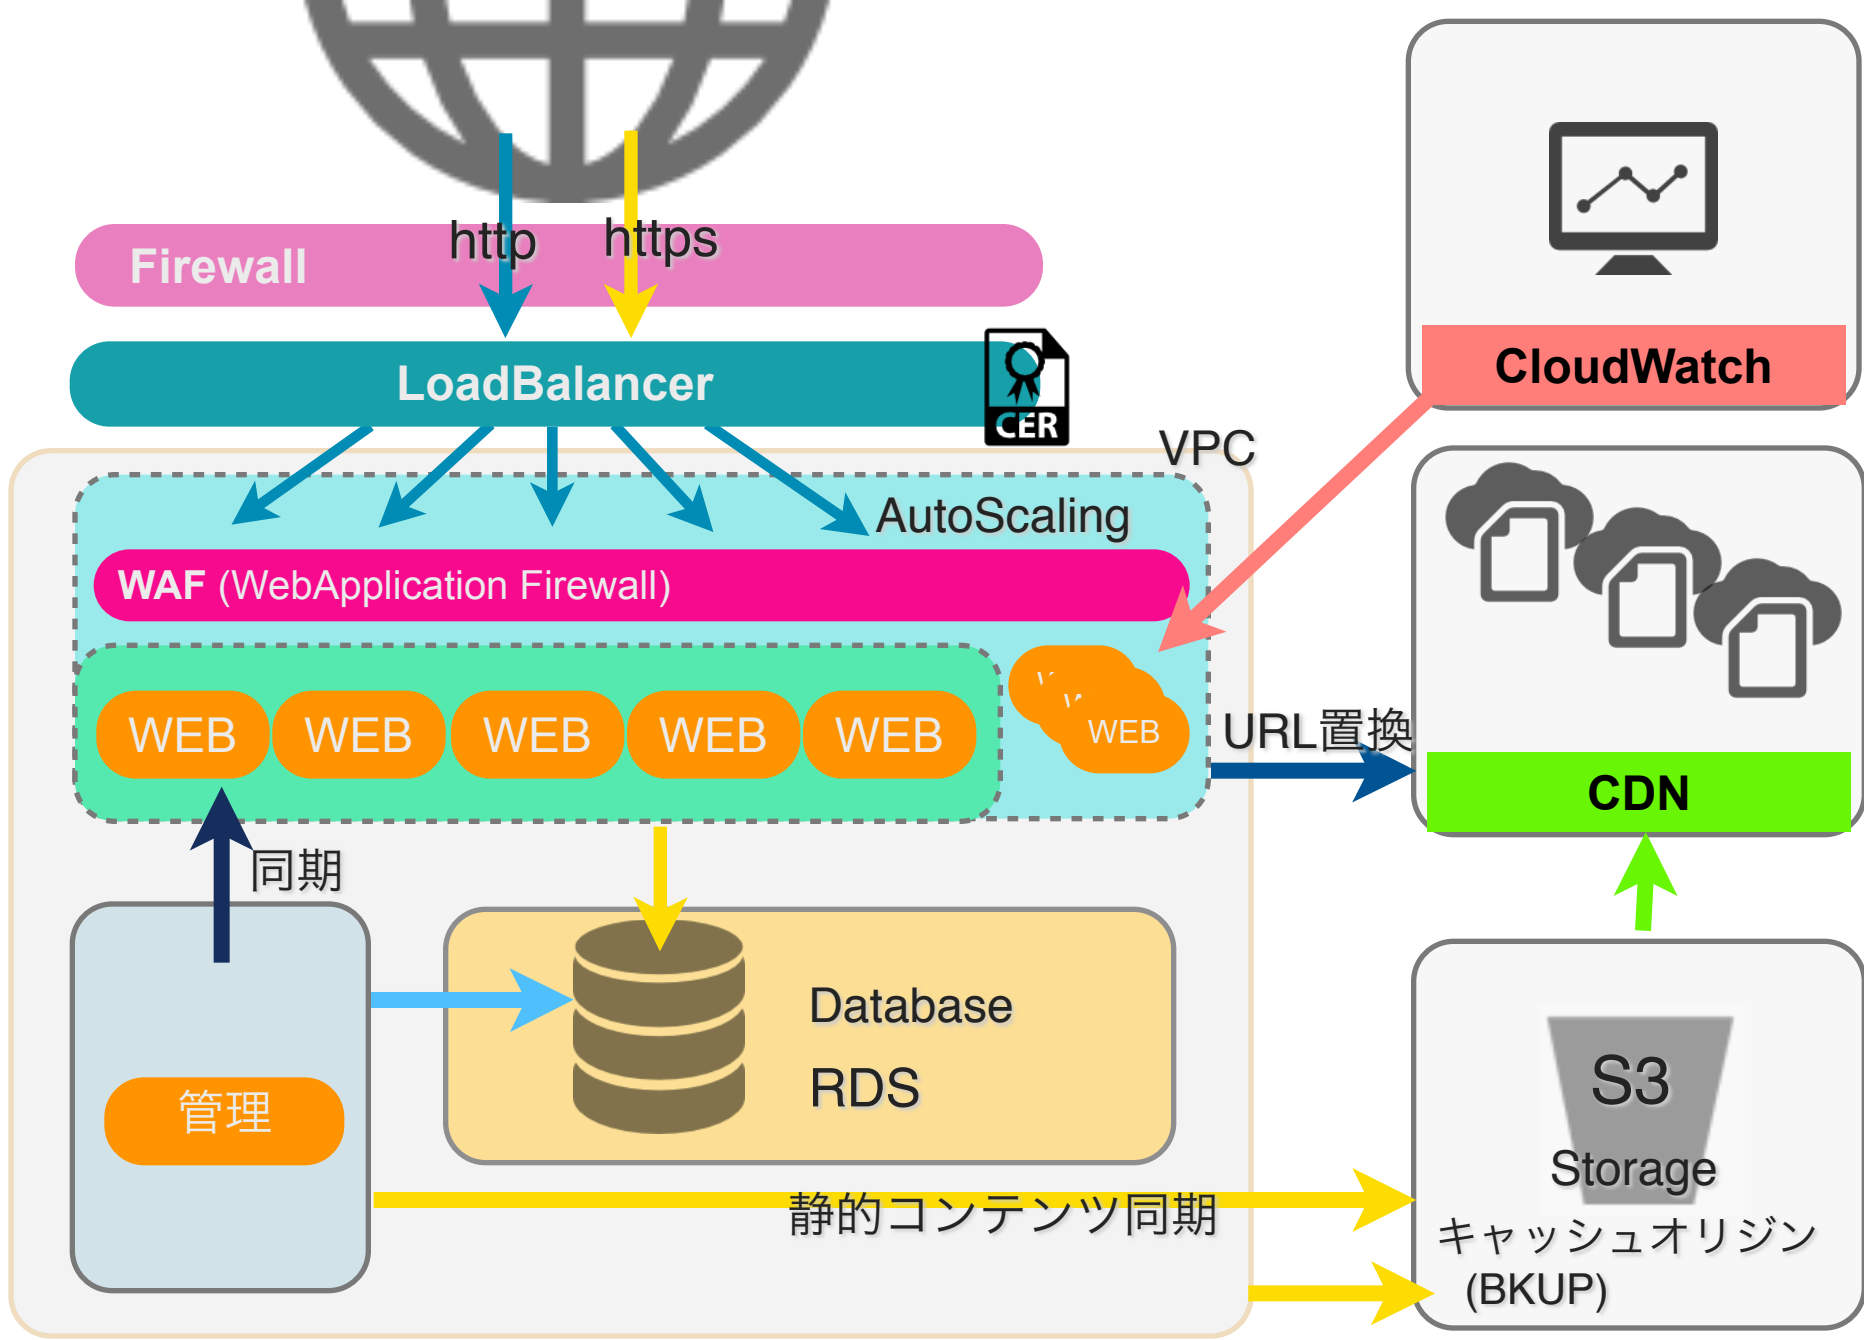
http https

Firewall

LoadBalancer

CER

VPC

AutoScaling

WAF (WebApplication Firewall)

WEB WEB WEB WEB WEB

WEB

URL置換

同期

管理

Database

RDS

静的コンテンツ同期

CloudWatch

CDN

S3

Storage

キャッシュオリジン (BKUP)